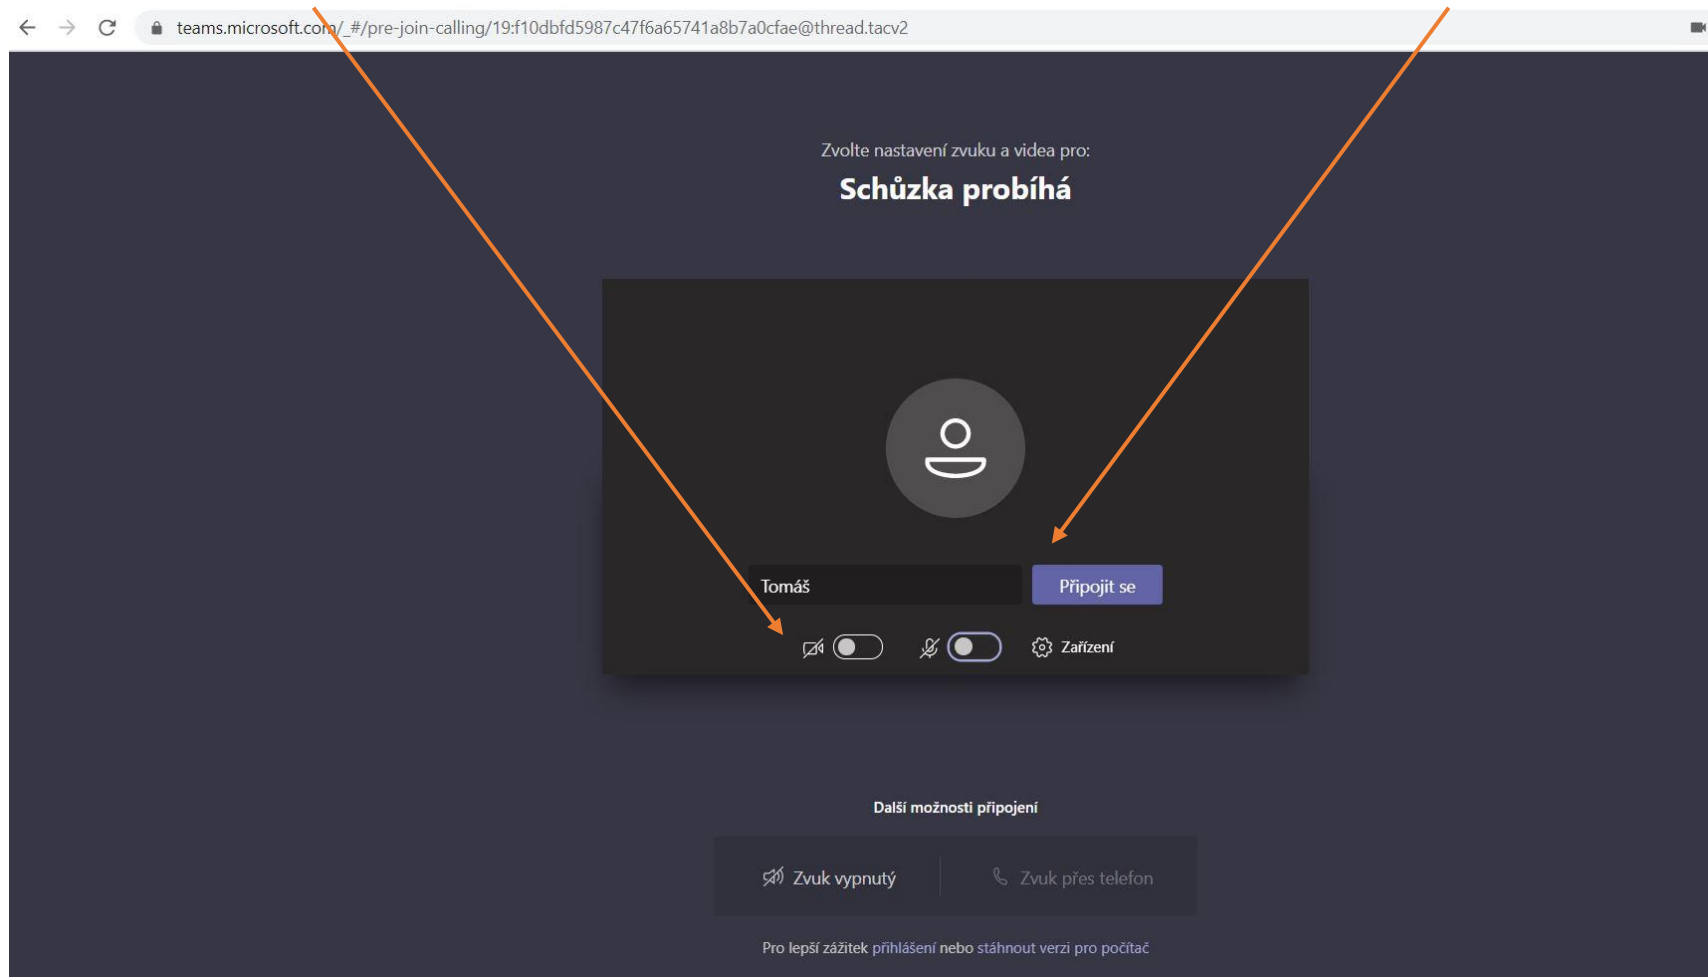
teams.microsoft.com/_#/pre-join-calling/19:f10dbfd5987c47f6a65741a8b7a0cfae@thread.tacv2

Zvolte nastavení zvuku a videa pro:

Schůzka probíhá

Tomáš

Připojit se

Zařízení

Další možnosti připojení

Zvuk vypnutý

Zvuk přes telefon

Pro lepší zážitek přihlášení nebo stáhnout verzi pro počítač